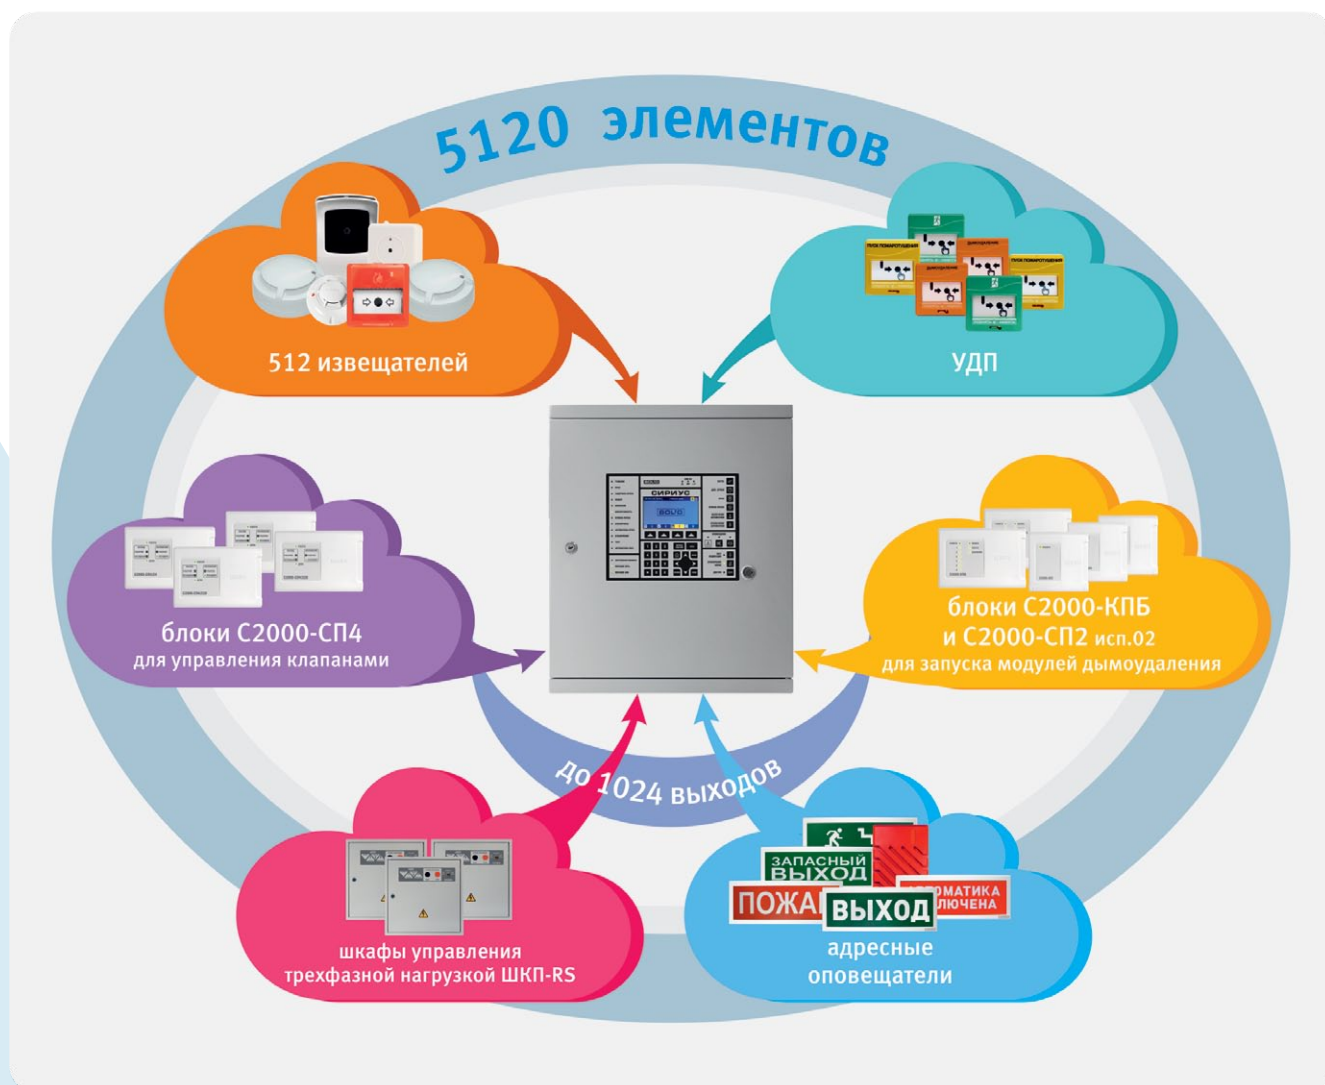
5120 элементов

512 извещателей

УДП

блоки С2000-СП4
для управления клапанами

СИРИУС

блоки С2000-КПБ
и С2000-СП2 исп.02
для запуска модулей дымоудаления

до 1024 выходов

шкафы управления
трехфазной нагрузкой ШКП-RS

ЗАПАСНЫЙ ВЫХОД
ПОЖА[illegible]
ВЫХОД
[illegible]МАТИКА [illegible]ЛЮЧЕНА

адресные
оповещатели